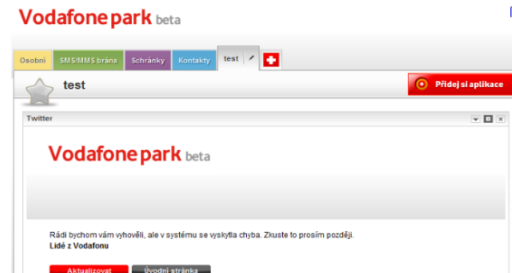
Vodafone park beta

Osobní | SMS/MMS brána | Schránky | Kontakty | test

test

Přidej si aplikace

Twitter

Vodafone park beta

Rádi bychom vám vyhověli, ale v systému se vyskytla chyba. Zkuste to prosím později.
Lidé z Vodafonu

Aktualizovat | Úvodní stránka